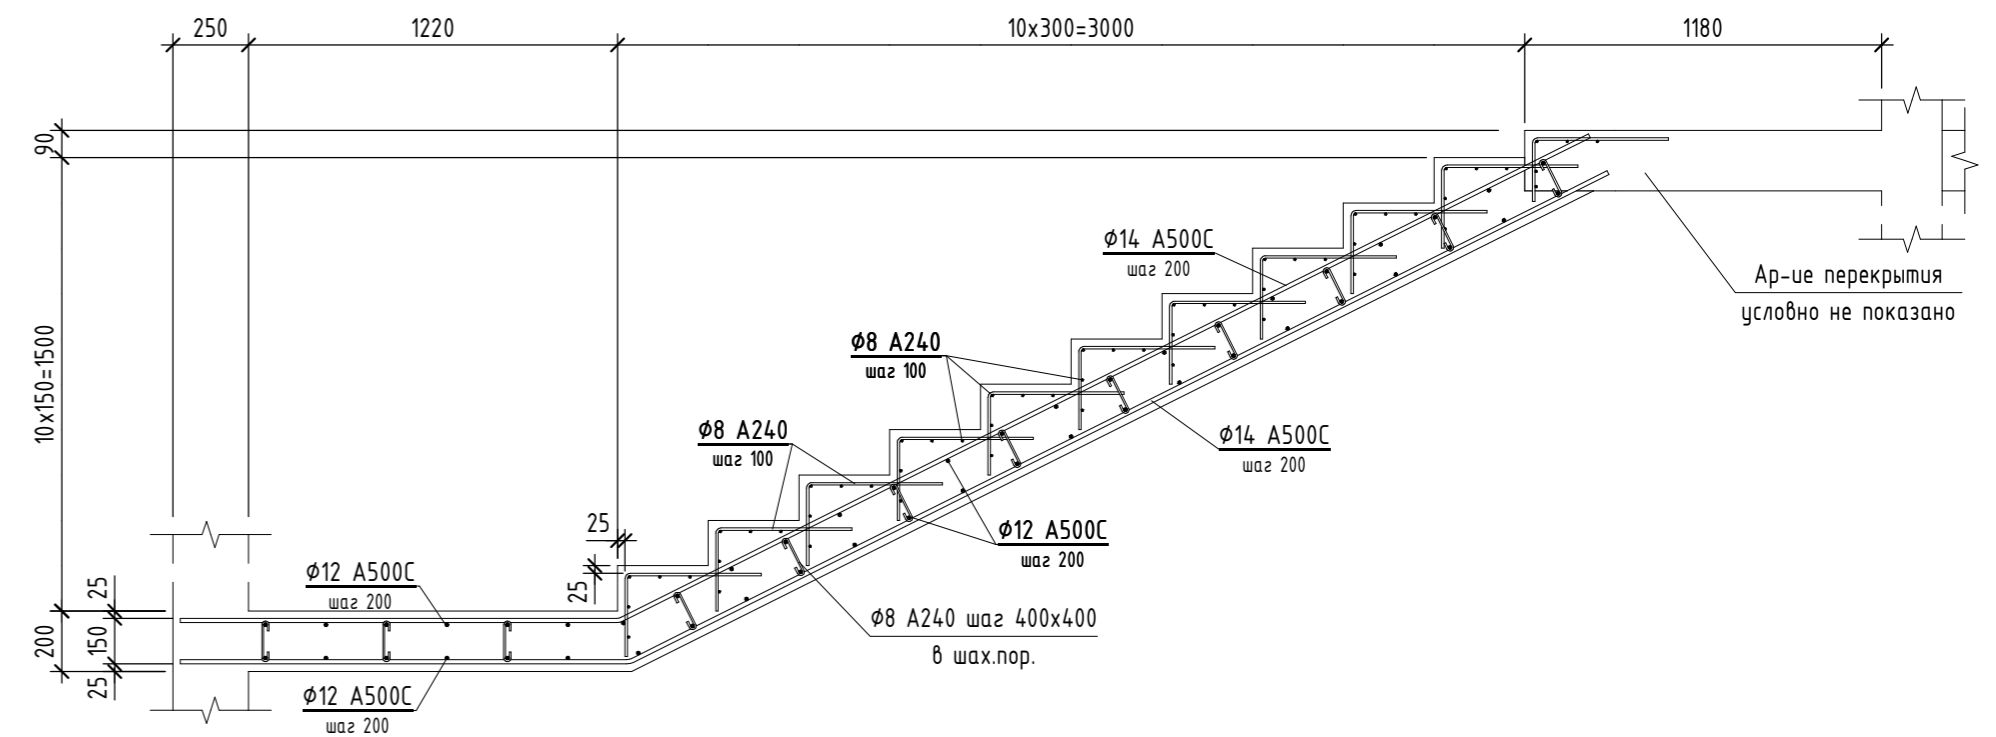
250
1220
10x300=3000
1180

90
10x150=1500
25
200
150
25
25
25
25

Ф14 А500С
шаг 200

Ар-ие перекрытия
условно не показано

Ф8 А240
шаг 100

Ф14 А500С
шаг 200

Ф8 А240
шаг 100

Ф12 А500С
шаг 200

Ф12 А500С
шаг 200

Ф8 А240 шаг 400x400
в шах.пор.

Ф12 А500С
шаг 200